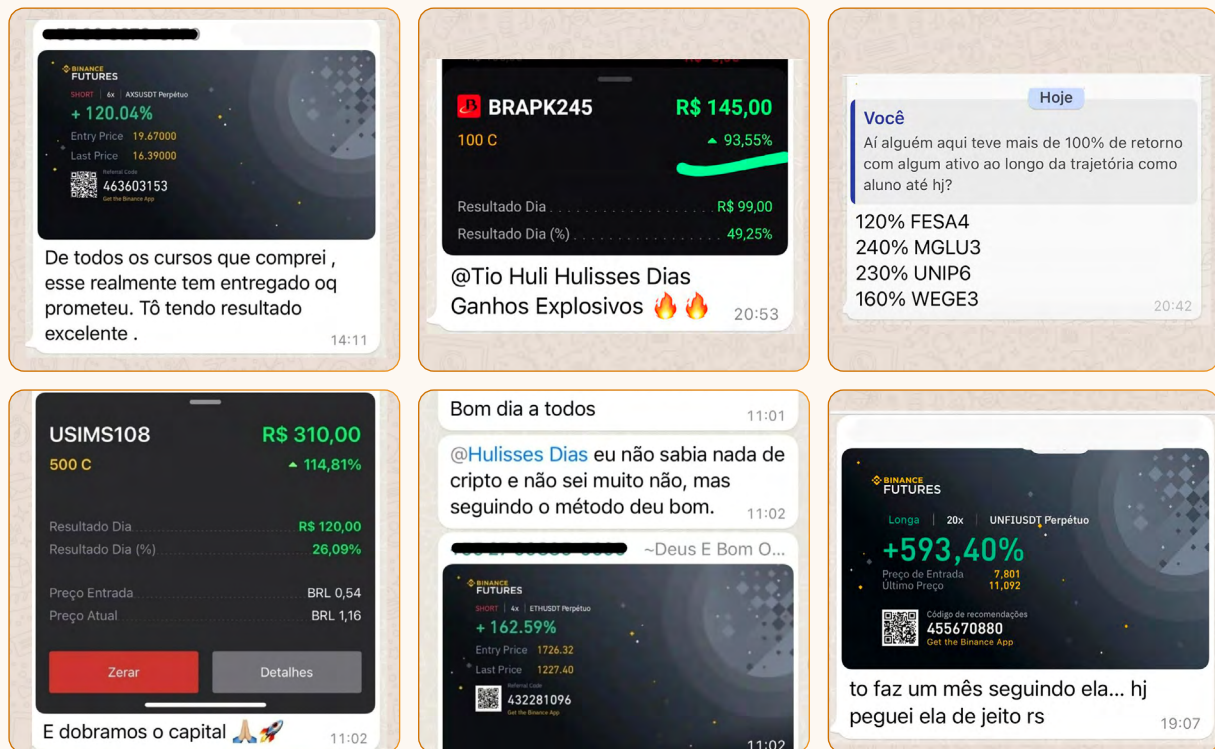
BINANCE FUTURES
SHORT | 6x | AXSUSDT Perpétuo
+ 120.04%
Entry Price 19.67000
Last Price 16.39000
Referral Code
463603153
Get the Binance App

De todos os cursos que comprei , esse realmente tem entregado oq prometeu. Tô tendo resultado excelente .
14:11

BRAPK245 R$ 145,00
100 C ▲ 93,55%
Resultado Dia R$ 99,00
Resultado Dia (%) 49,25%

@Tio Huli Hulisses Dias Ganhos Explosivos 🔥🔥
20:53

Hoje
Você
Aí alguém aqui teve mais de 100% de retorno com algum ativo ao longo da trajetória como aluno até hj?
120% FESA4
240% MGLU3
230% UNIP6
160% WEGE3
20:42

USIMS108 R$ 310,00
500 C ▲ 114,81%
Resultado Dia R$ 120,00
Resultado Dia (%) 26,09%
Preço Entrada BRL 0,54
Preço Atual BRL 1,16
Zerar
Detalhes
E dobramos o capital 🙏🚀
11:02

Bom dia a todos
11:01

@Hulisses Dias eu não sabia nada de cripto e não sei muito não, mas seguindo o método deu bom.
11:02

~Deus E Bom O...
BINANCE FUTURES
SHORT | 4x | ETHUSDT Perpétuo
+ 162.59%
Entry Price 1726.32
Last Price 1227.40
Referral Code
432281096
Get the Binance App
11:02

BINANCE FUTURES
Longa | 20x | UNFIUSDT Perpétuo
+593,40%
Preço de Entrada 7,801
Último Preço 11,092
Código de recomendações
455670880
Get the Binance App

to faz um mês seguindo ela... hj peguei ela de jeito rs
19:07